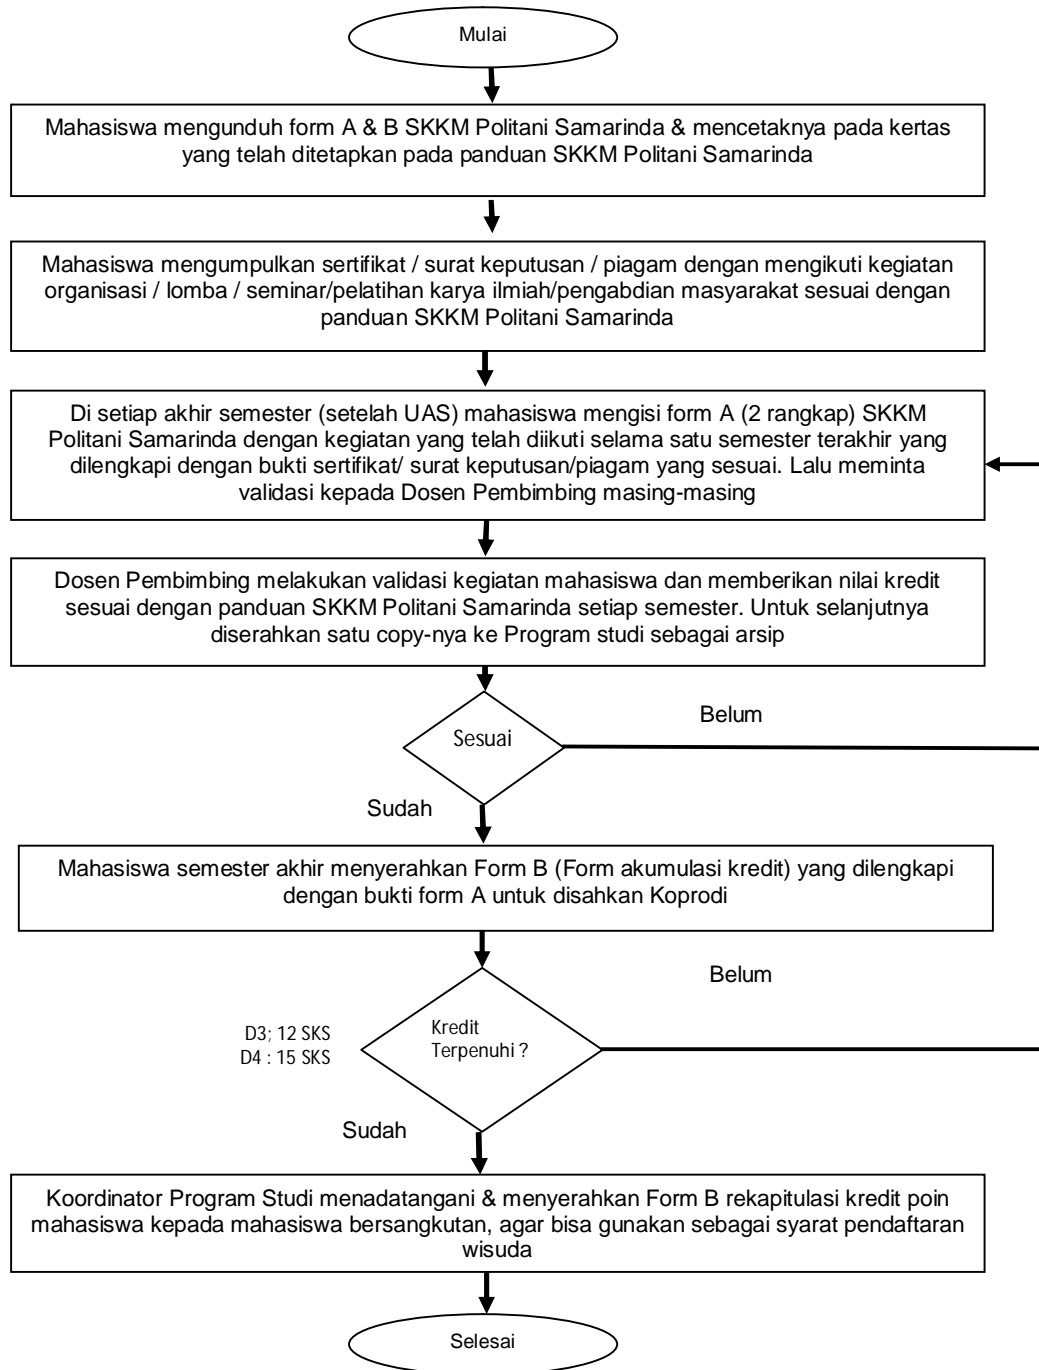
Mulai

Mahasiswa mengunduh form A & B SKKM Politani Samarinda & mencetaknya pada kertas yang telah ditetapkan pada panduan SKKM Politani Samarinda

Mahasiswa mengumpulkan sertifikat / surat keputusan / piagam dengan mengikuti kegiatan organisasi / lomba / seminar/pelatihan karya ilmiah/pengabdian masyarakat sesuai dengan panduan SKKM Politani Samarinda

Di setiap akhir semester (setelah UAS) mahasiswa mengisi form A (2 rangkap) SKKM Politani Samarinda dengan kegiatan yang telah diikuti selama satu semester terakhir yang dilengkapi dengan bukti sertifikat/ surat keputusan/piagam yang sesuai. Lalu meminta validasi kepada Dosen Pembimbing masing-masing

Dosen Pembimbing melakukan validasi kegiatan mahasiswa dan memberikan nilai kredit sesuai dengan panduan SKKM Politani Samarinda setiap semester. Untuk selanjutnya diserahkan satu copy-nya ke Program studi sebagai arsip

Sesuai

Belum

Sudah

Mahasiswa semester akhir menyerahkan Form B (Form akumulasi kredit) yang dilengkapi dengan bukti form A untuk disahkan Koprodi

Belum

D3; 12 SKS
D4 : 15 SKS

Kredit Terpenuhi ?

Sudah

Koordinator Program Studi menadatangani & menyerahkan Form B rekapitulasi kredit poin mahasiswa kepada mahasiswa bersangkutan, agar bisa gunakan sebagai syarat pendaftaran wisuda

Selesai